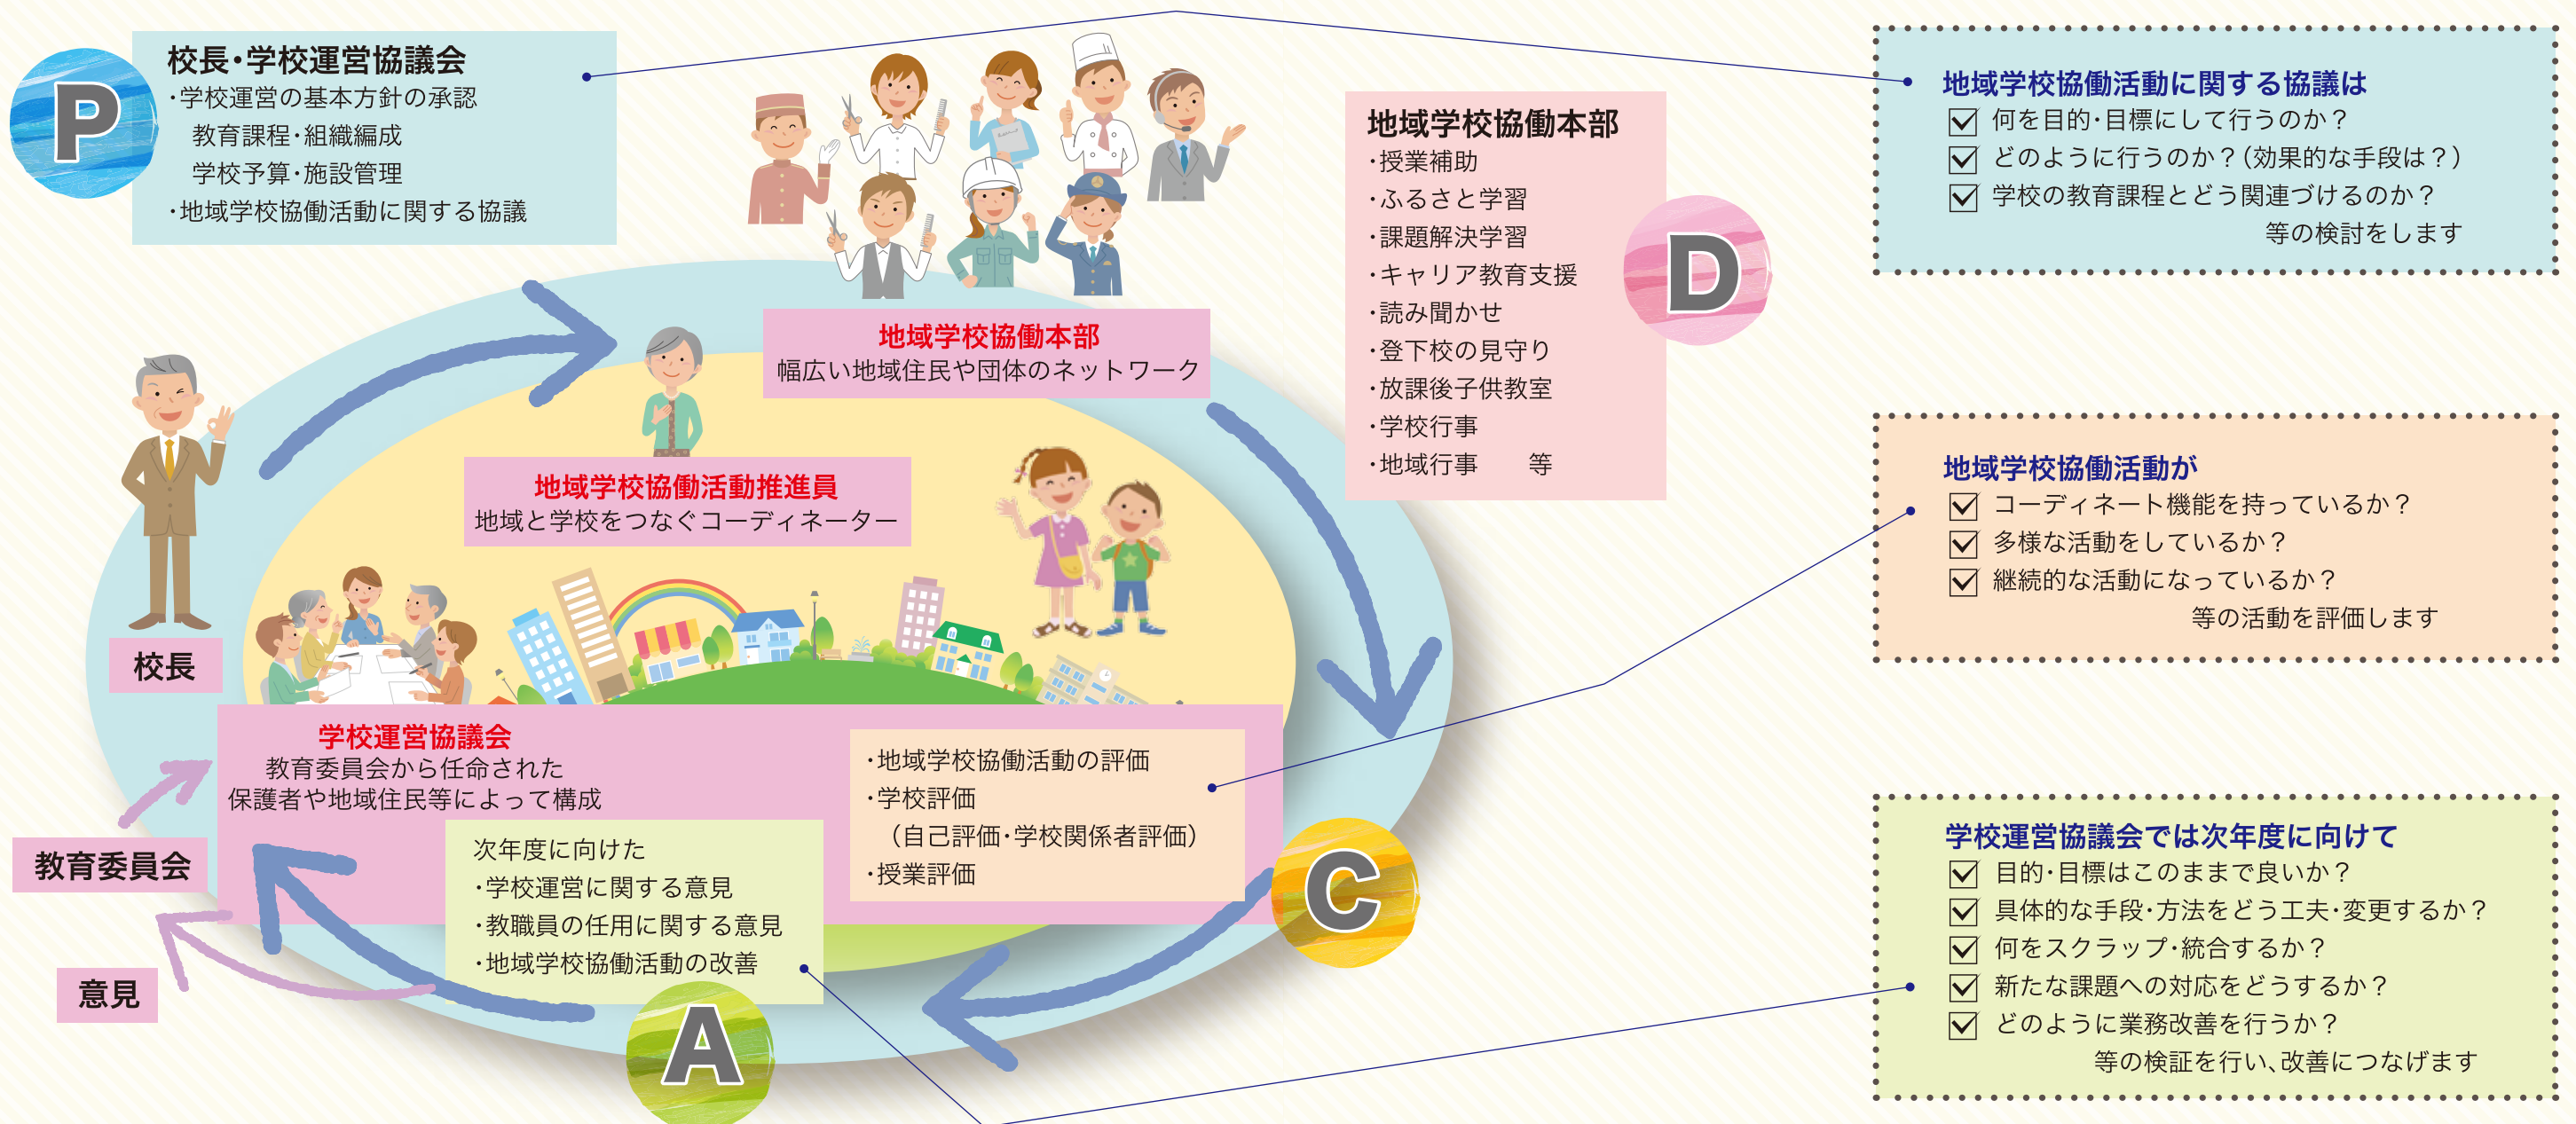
P

校長・学校運営協議会
・学校運営の基本方針の承認
教育課程・組織編成
学校予算・施設管理
・地域学校協働活動に関する協議

地域学校協働本部
幅広い地域住民や団体のネットワーク

地域学校協働本部
・授業補助
・ふるさと学習
・課題解決学習
・キャリア教育支援
・読み聞かせ
・登下校の見守り
・放課後子供教室
・学校行事
・地域行事　　等

D

地域学校協働活動に関する協議は
☑ 何を目的・目標にして行うのか？
☑ どのように行うのか？（効果的な手段は？）
☑ 学校の教育課程とどう関連づけるのか？
等の検討をします

地域学校協働活動推進員
地域と学校をつなぐコーディネーター

校長

地域学校協働活動が
☑ コーディネート機能を持っているか？
☑ 多様な活動をしているか？
☑ 継続的な活動になっているか？
等の活動を評価します

学校運営協議会
教育委員会から任命された
保護者や地域住民等によって構成

・地域学校協働活動の評価
・学校評価
（自己評価・学校関係者評価）
・授業評価

教育委員会

次年度に向けた
・学校運営に関する意見
・教職員の任用に関する意見
・地域学校協働活動の改善

C

意見

A

学校運営協議会では次年度に向けて
☑ 目的・目標はこのままで良いか？
☑ 具体的な手段・方法をどう工夫・変更するか？
☑ 何をスクラップ・統合するか？
☑ 新たな課題への対応をどうするか？
☑ どのように業務改善を行うか？
等の検証を行い、改善につなげます